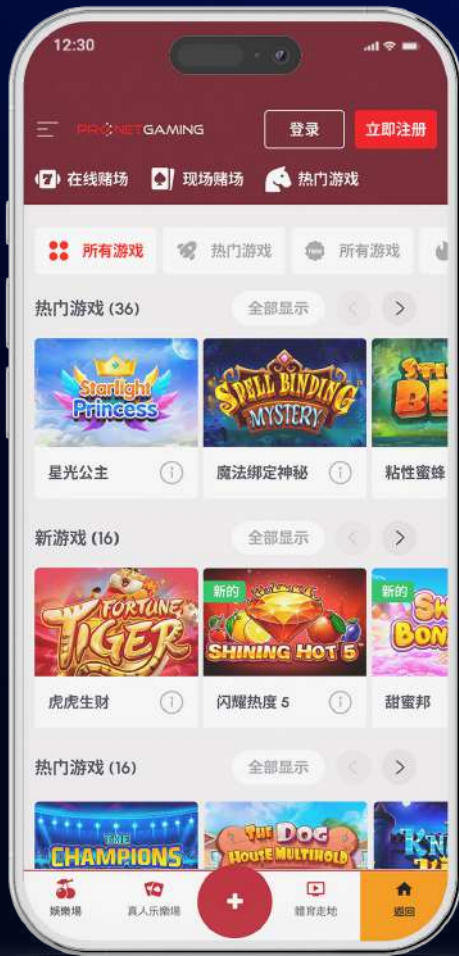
12:30

PRONETGAMING

登录

立即注册

在线赌场 现场赌场 热门游戏

所有游戏 热门游戏 所有游戏

热门游戏 (36) 全部显示

Starlight Princess

星光公主

Spell Binding Mystery

魔法绑定神秘

粘性蜜蜂

新游戏 (16) 全部显示

Fortune Tiger

虎虎生财

新的

Shining Hot 5

闪耀热度 5

新的

甜蜜邦

热门游戏 (16) 全部显示

The Champions

The Dog House Multihold

娱乐场 真人乐娱场 + 体育走地 返回